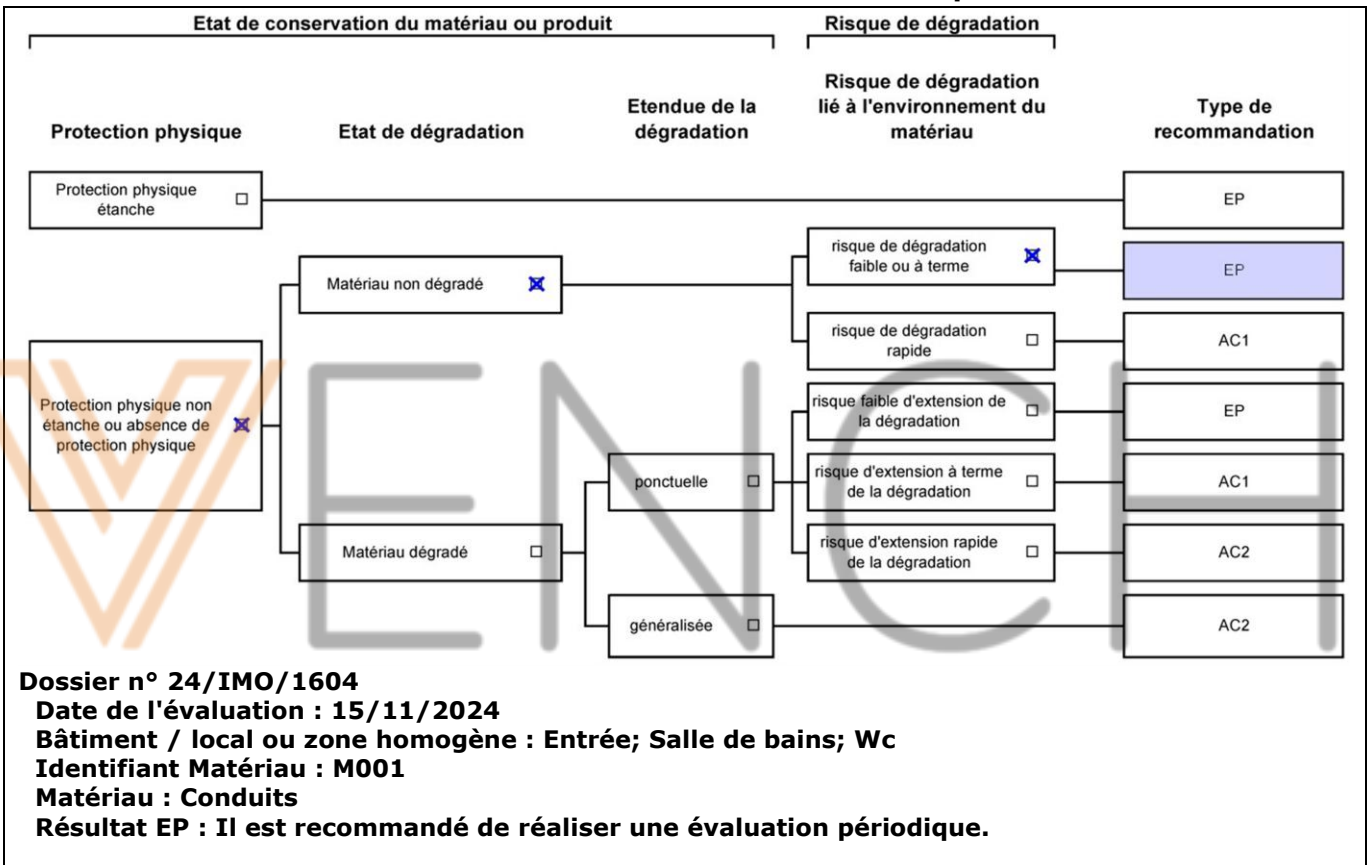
Etat de conservation du matériau ou produit

Risque de dégradation

Protection physique

Etat de dégradation

Etendue de la dégradation

Risque de dégradation lié à l'environnement du matériau

Type de recommandation

Protection physique étanche ☐

EP

Matériau non dégradé ☒

risque de dégradation faible ou à terme ☒

EP

risque de dégradation rapide ☐

AC1

Protection physique non étanche ou absence de protection physique ☒

risque faible d'extension de la dégradation ☐

EP

ponctuelle ☐

risque d'extension à terme de la dégradation ☐

AC1

Matériau dégradé ☐

risque d'extension rapide de la dégradation ☐

AC2

généralisée ☐

AC2

VENCH

Dossier n° 24/IMO/1604
Date de l'évaluation : 15/11/2024
Bâtiment / local ou zone homogène : Entrée; Salle de bains; Wc
Identifiant Matériau : M001
Matériau : Conduits
Résultat EP : Il est recommandé de réaliser une évaluation périodique.